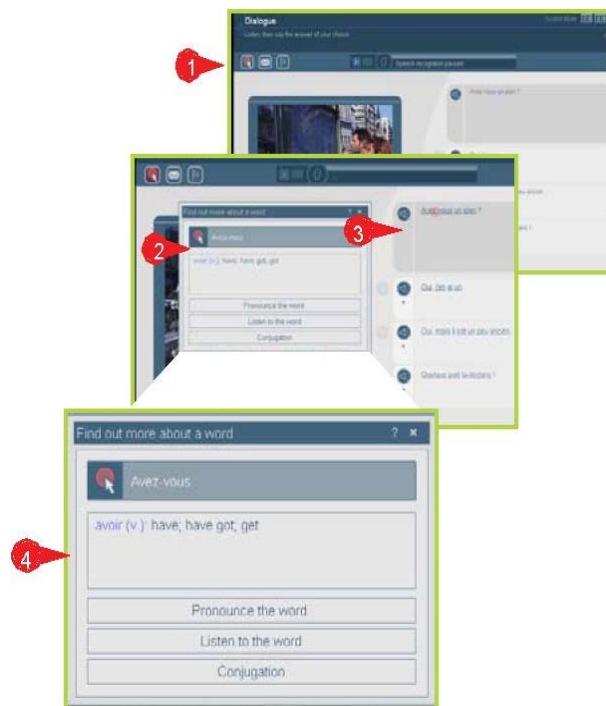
Dialogue

Listen, then say the answer of your choice.

1

Speech recognition paused

Avez-vous un plan ?

Find out more about a word

2

Avez-vous

avoir (v.): have; have got; get

Pronounce the word

Listen to the word

Conjugation

3

Avez-vous un plan ?

Oui, j'en ai un.

Oui, mais il est un peu ancien.

Quelqu'un avait les étoiles ?

Find out more about a word ? ×

Avez-vous

4

avoir (v.): have; have got; get

Pronounce the word

Listen to the word

Conjugation